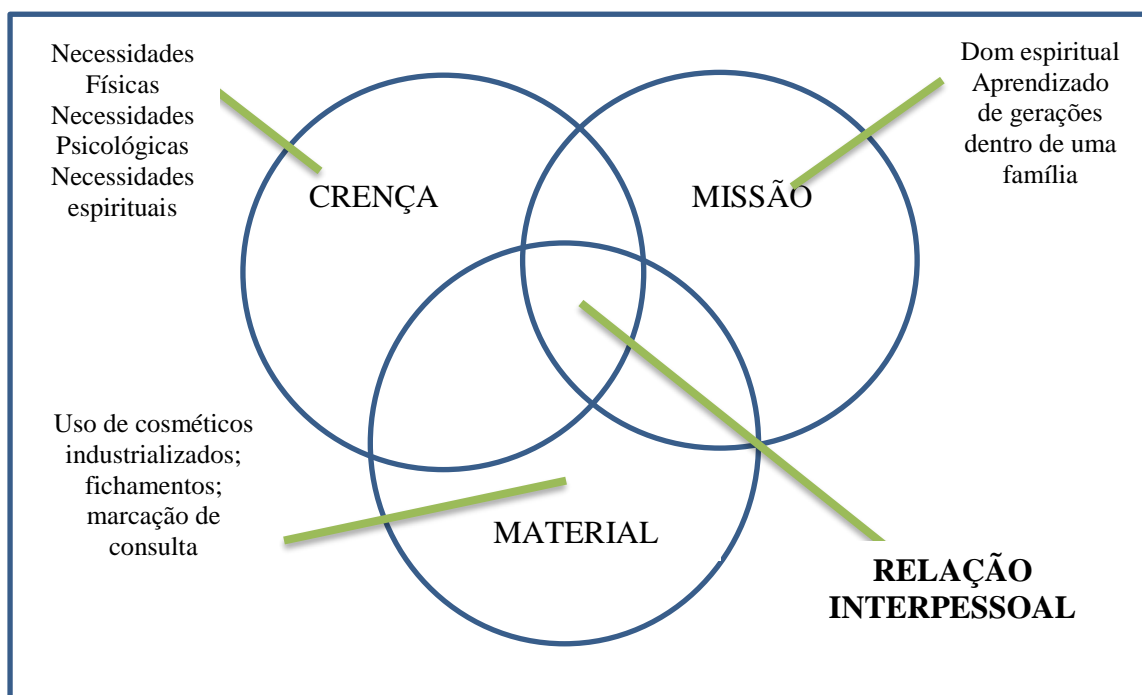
Necessidades Físicas Necessidades Psicológicas Necessidades espirituais

CRENÇA

MISSÃO

Dom espiritual Aprendizado de gerações dentro de uma família

Uso de cosméticos industrializados; fichamentos; marcação de consulta

MATERIAL

RELAÇÃO INTERPESSOAL